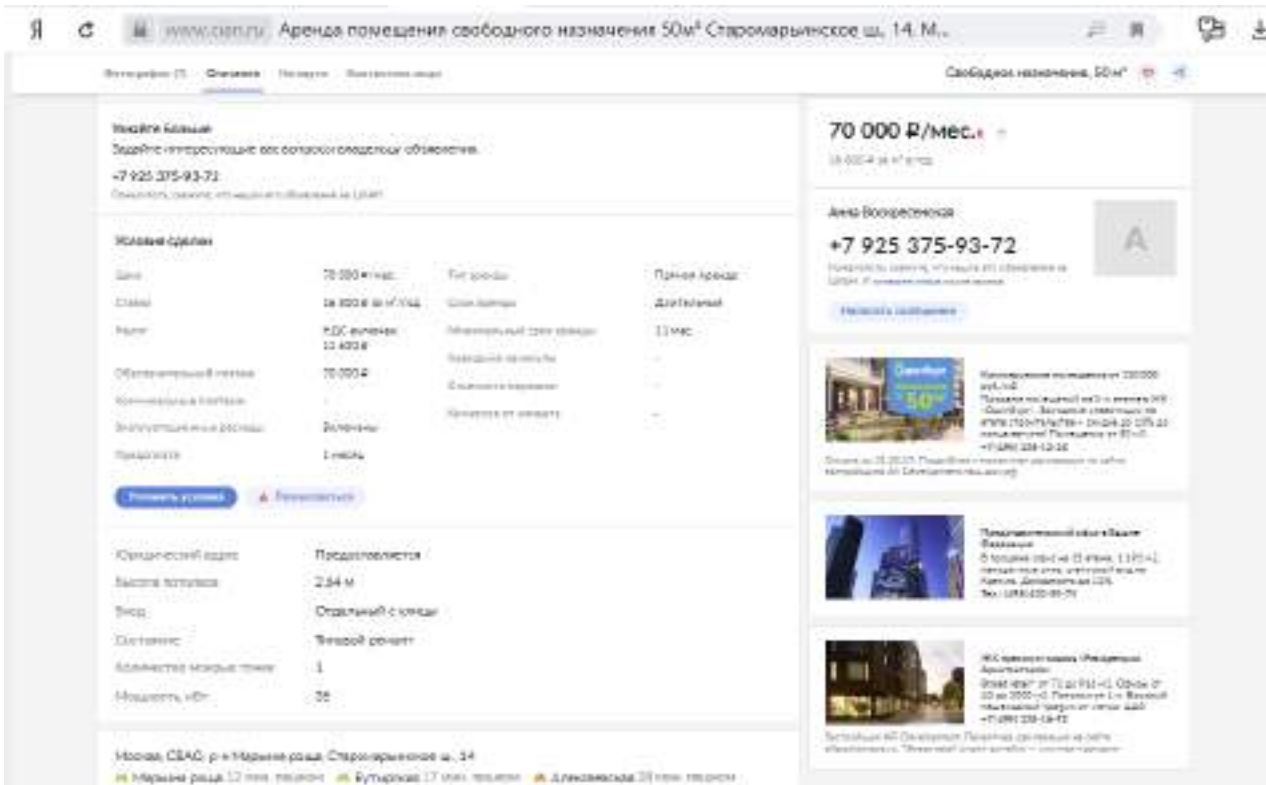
Я www.cian.ru Аренда помещения свободного назначения 50м² Старомарьинское ш. 14, М...

Фотографии (7) Описание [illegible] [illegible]

Свободное назначение, 50 м²

Узнайте больше
Задайте интересующие вас вопросы о следующем объявлении.
+7 925 375-93-72
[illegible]

Условия сделки

| | | | |
|---|---|---|---|
| Цена | 70 000 ₽/мес. | Тип аренды | Прямая аренда |
| Ставка | 16 800 ₽ за м²/год | Срок аренды | Длительный |
| Налог | НДС включен 11 400 ₽ | Минимальный срок аренды | 11 мес. |
| Обеспечительный платеж | 70 000 ₽ | Арендные каникулы | – |
| Коммунальные платежи | – | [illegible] | – |
| Эксплуатационные расходы | Включены | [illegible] | – |
| Предоплата | 1 месяц | | |

Уточнить условия Пожаловаться

Юридический адрес Предоставляется
Высота потолков 2,84 м
Вход Отдельный с улицы
Состояние Типовой ремонт
Количество мокрых точек 1
Мощность, кВт 35

Москва, СВАО, р-н Марьина роща, Старомарьинское ш., 14
Марьина роща 12 мин. пешком Бутырская 17 мин. пешком Алексеевская 20 мин. пешком

70 000 ₽/мес.
16 800 ₽ за м² в год

Анна Воскресенская
+7 925 375-93-72
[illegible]

Написать сообщение

A

50м²
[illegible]

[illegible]

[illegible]